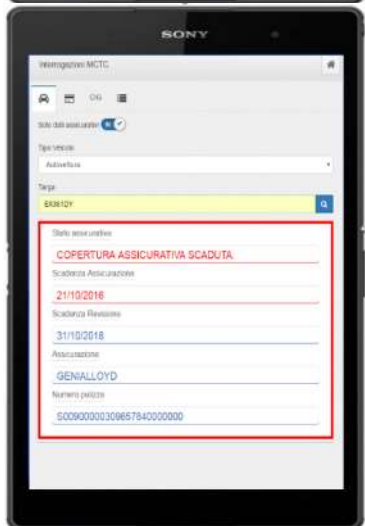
SONY

Interrogazioni MCTC

CIG

Solo dati assicurativi

Tipo veicolo

Autovettura

Targa

EX361DY

Stato assicurativo

COPERTURA ASSICURATIVA SCADUTA

Scadenza Assicurazione

21/10/2016

Scadenza Revisione

31/10/2018

Assicurazione

GENIALLOYD

Numero polizza

S009000003098578400000000